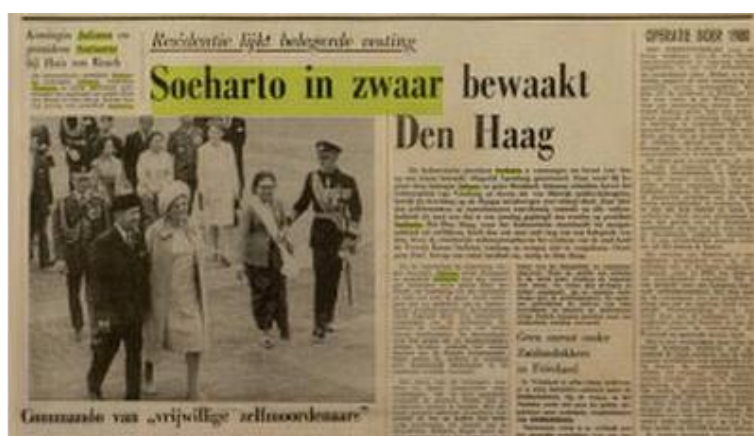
Koningin Juliana en president Soeharto bij Huis ten Bosch

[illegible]

Residentie lijkt belegerde vesting

Soeharto in zwaar bewaakt Den Haag

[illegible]

Geen succes onder Zuidmolukkers in Friesland

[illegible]

Commando van „vrijwillige zelfmoordenaars"

OPERATIE DOOR 1980

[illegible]